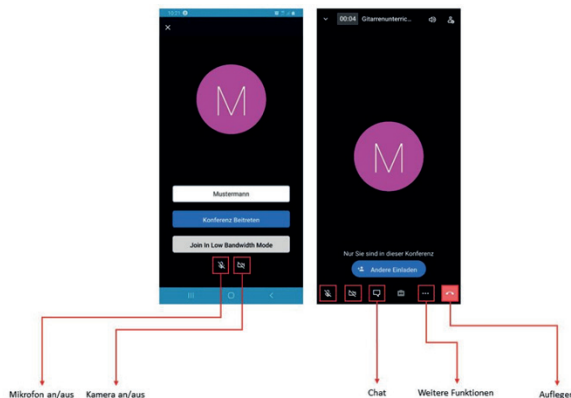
10:31

M

Mustermann

Konferenz Beitreten

Join In Low Bandwidth Mode

00:04 Gitarrenunterric...

M

Nur Sie sind in dieser Konferenz

Andere Einladen

Mikrofon an/aus

Kamera an/aus

Chat

Weitere Funktionen

Auflegen